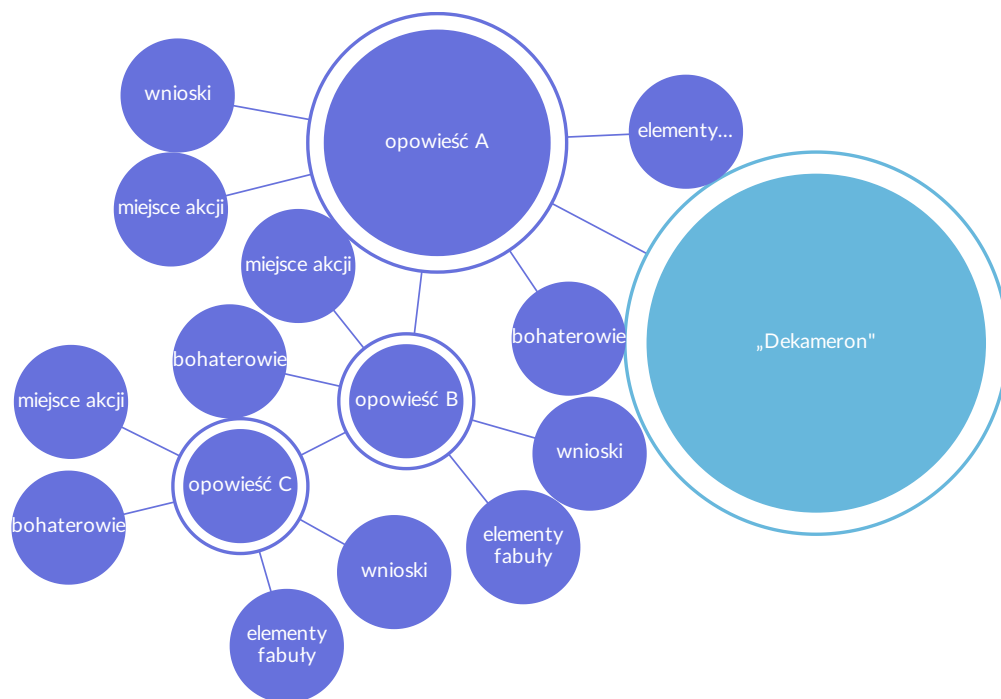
„Dekameron"

opowieść A

wnioski

miejsce akcji

elementy...

bohaterowie

opowieść B

miejsce akcji

bohaterowie

wnioski

elementy fabuły

opowieść C

miejsce akcji

bohaterowie

wnioski

elementy fabuły